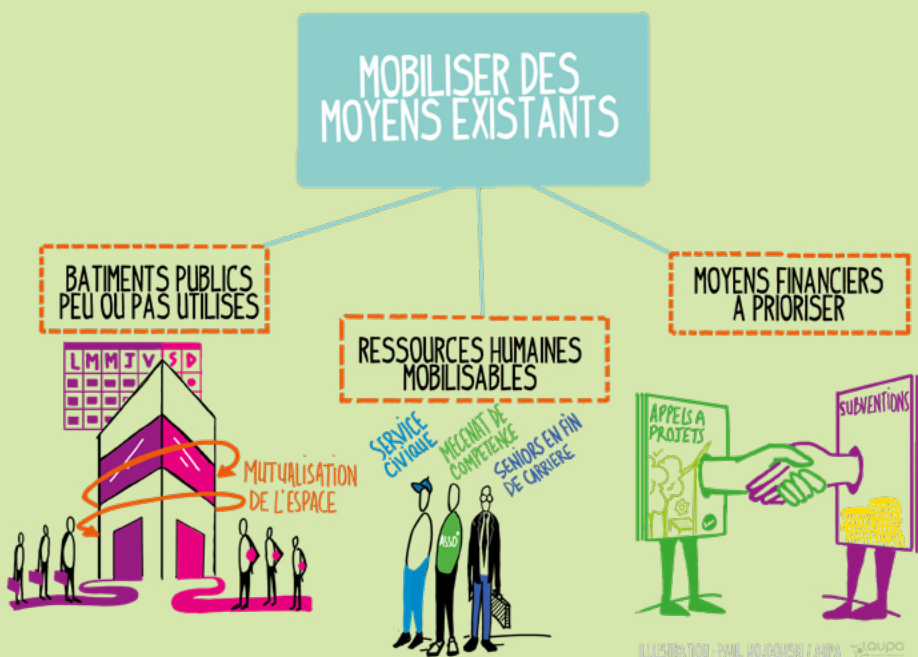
MOBILISER DES MOYENS EXISTANTS

BATIMENTS PUBLICS PEU OU PAS UTILISES

L M M J V S D

MUTUALISATION DE L'ESPACE

RESSOURCES HUMAINES MOBILISABLES

SERVICE CIVIQUE

MECENAT DE COMPETENCE

SENIORS EN FIN DE CARRIERE

ASSO

MOYENS FINANCIERS A PRIORISER

APPELS A PROJETS

SUBVENTIONS

ILLUSTRATION : PAUL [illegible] / AUPA

aupa